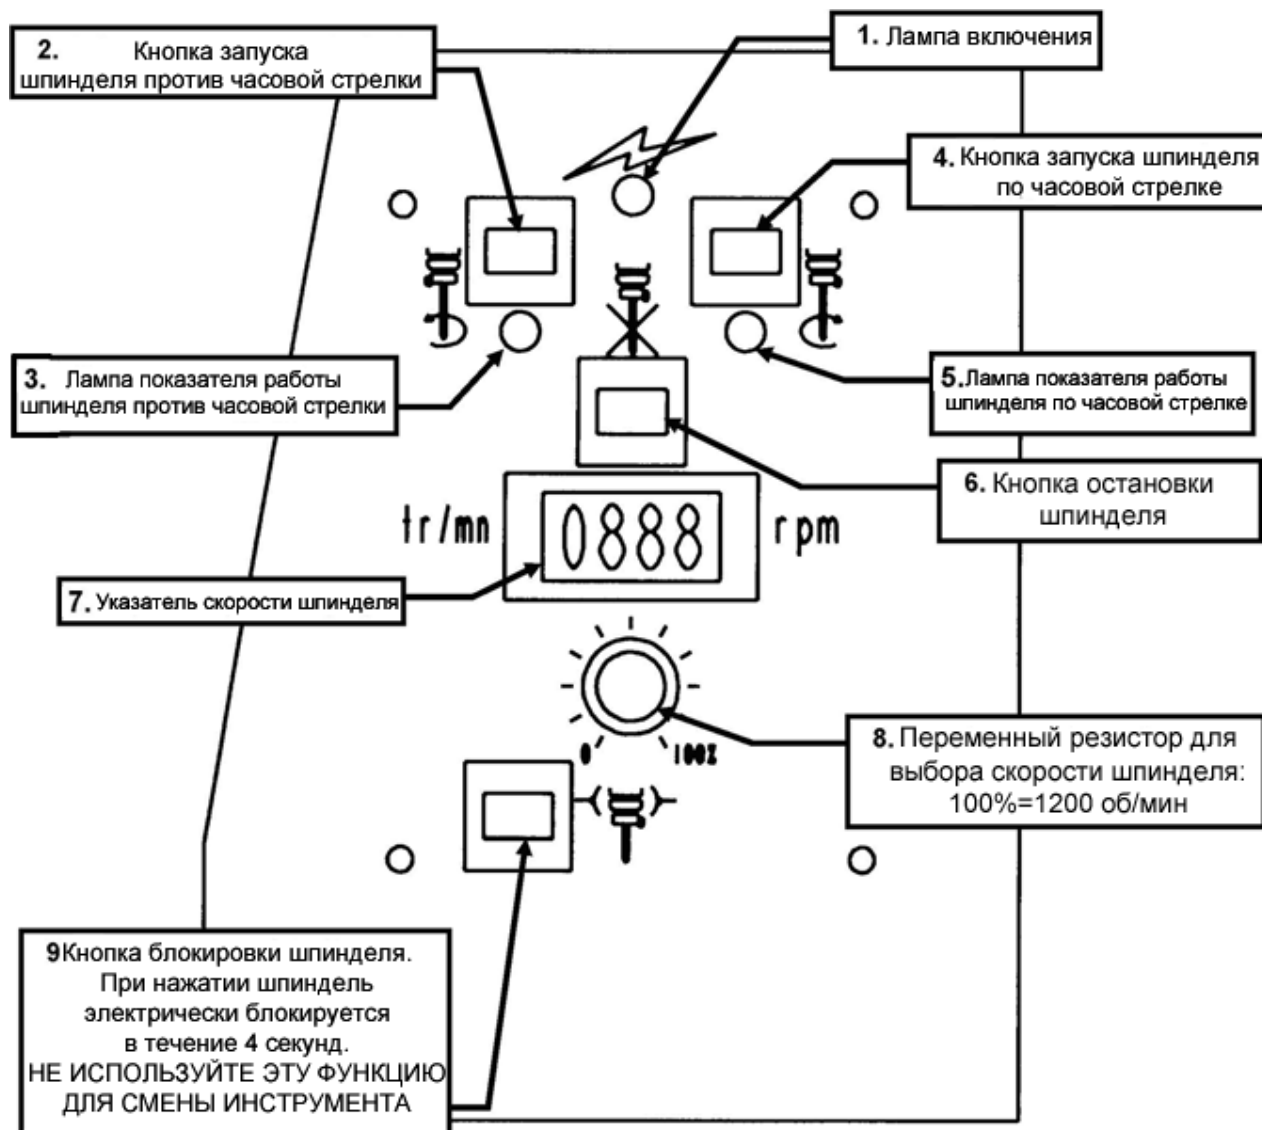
2. Кнопка запуска шпинделя против часовой стрелки

1. Лампа включения

4. Кнопка запуска шпинделя по часовой стрелке

3. Лампа показателя работы шпинделя против часовой стрелки

5. Лампа показателя работы шпинделя по часовой стрелке

6. Кнопка остановки шпинделя

tr/mn 0888 rpm

7. Указатель скорости шпинделя

0 100%

8. Переменный резистор для выбора скорости шпинделя: 100%=1200 об/мин

9Кнопка блокировки шпинделя. При нажатии шпиндель электрически блокируется в течение 4 секунд. НЕ ИСПОЛЬЗУЙТЕ ЭТУ ФУНКЦИЮ ДЛЯ СМЕНЫ ИНСТРУМЕНТА